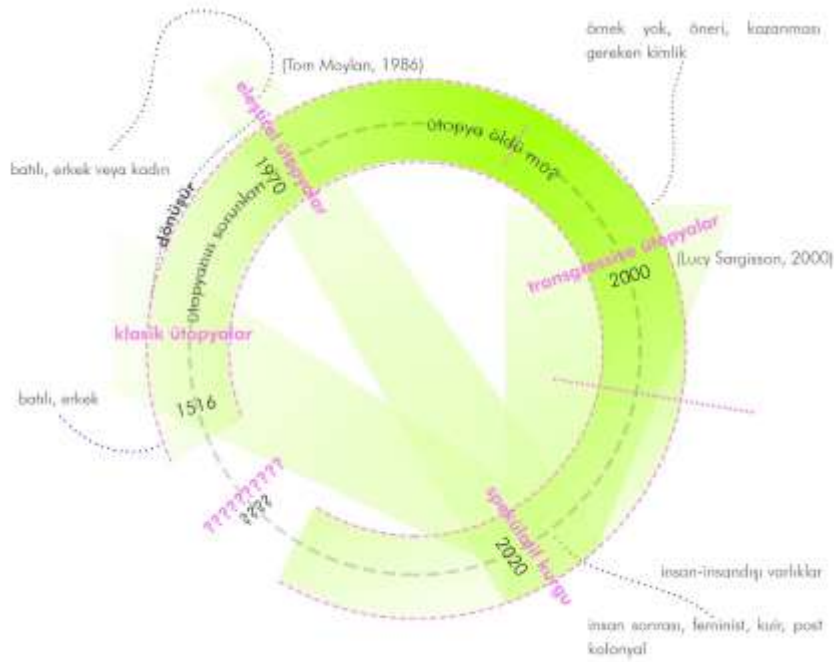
(Tom Moylan, 1986)

eleştirel ütopyalar

örnek yok, öneri, kazanması gereken kimlik

ütopya öldü mü?

batılı, erkek veya kadın

1970

dönüşür

ütopyanın sorunları

transgressive ütopyalar

2000

(Lucy Sargisson, 2000)

klasik ütopyalar

batılı, erkek

1516

?????????

????

spekülatif kurgu

2020

insan-insandışı varlıklar

insan sonrası, feminist, kuir, post kolonyal